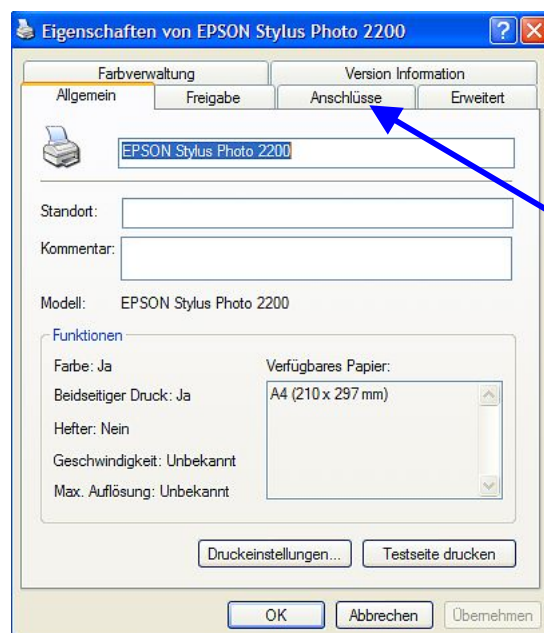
Eigenschaften von EPSON Stylus Photo 2200

?

X

Farbverwaltung

Version Information

Allgemein

Freigabe

Anschlüsse

Erweitert

EPSON Stylus Photo 2200

Standort:

Kommentar:

Modell: EPSON Stylus Photo 2200

Funktionen

Farbe: Ja

Beidseitiger Druck: Ja

Hefter: Nein

Geschwindigkeit: Unbekannt

Max. Auflösung: Unbekannt

Verfügbares Papier:

A4 (210 x 297 mm)

Druckeinstellungen...

Testseite drucken

OK

Abbrechen

Übernehmen